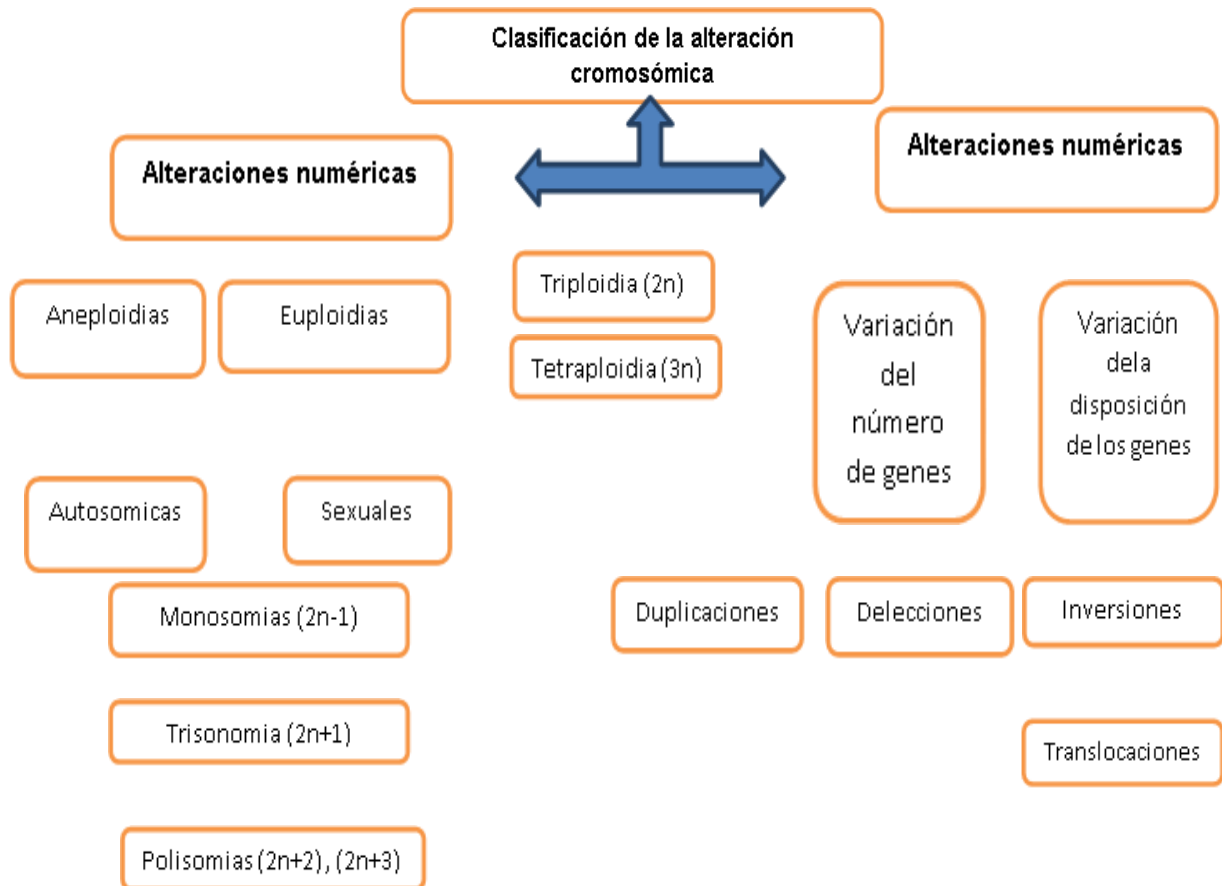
Clasificación de la alteración cromosómica

Alteraciones numéricas

Alteraciones numéricas

Aneploidias

Euploidias

Triploidia (2n)

Tetraploidia (3n)

Variación del número de genes

Variación dela disposición de los genes

Autosomicas

Sexuales

Monosomias (2n-1)

Trisonomia (2n+1)

Polisomias (2n+2), (2n+3)

Duplicaciones

Delecciones

Inversiones

Translocaciones